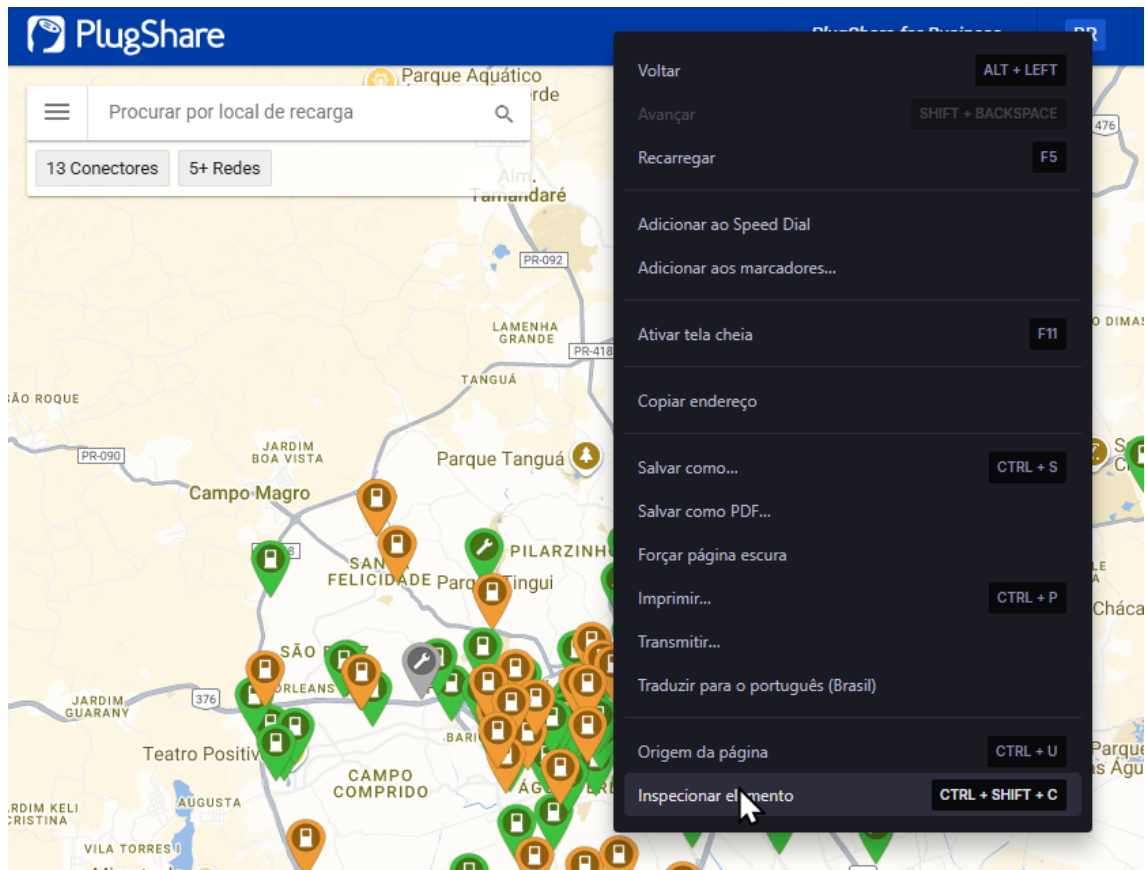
PlugShare

PlugShare for Business

BR

Procurar por local de recarga

13 Conectores

5+ Redes

Parque Aquático

rde

Alm. Tamandaré

PR-092

LAMENHA GRANDE

PR-418

TANGUÁ

ÃO ROQUE

JARDIM BOA VISTA

PR-090

Parque Tanguá

Campo Magro

SANTA FELICIDADE

Parque Tingui

PILARZINHO

SÃO BRAZ

ORLEANS

JARDIM GUARANY

376

Teatro Positivo

BARIGUI

CAMPO COMPRIDO

ÁGUA VERDE

AUGUSTA

RDIM KELI CRISTINA

VILA TORRES

476

O DIMAS

Chácara

Parque Águas

Voltar ALT + LEFT

Avançar SHIFT + BACKSPACE

Recarregar F5

Adicionar ao Speed Dial

Adicionar aos marcadores...

Ativar tela cheia F11

Copiar endereço

Salvar como... CTRL + S

Salvar como PDF...

Forçar página escura

Imprimir... CTRL + P

Transmitir...

Traduzir para o português (Brasil)

Origem da página CTRL + U

Inspecionar elemento CTRL + SHIFT + C